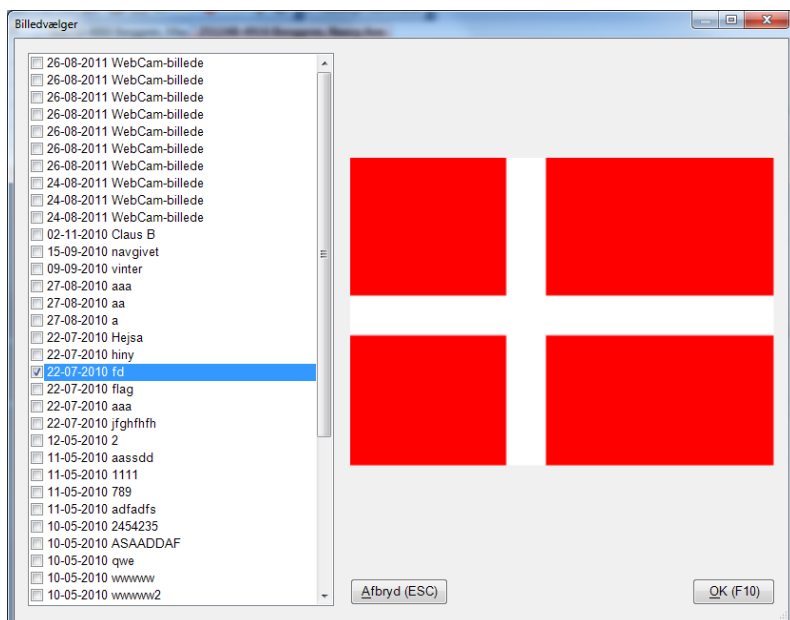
Billedvælger

26-08-2011 WebCam-billede
26-08-2011 WebCam-billede
26-08-2011 WebCam-billede
26-08-2011 WebCam-billede
26-08-2011 WebCam-billede
26-08-2011 WebCam-billede
26-08-2011 WebCam-billede
24-08-2011 WebCam-billede
24-08-2011 WebCam-billede
24-08-2011 WebCam-billede
02-11-2010 Claus B
15-09-2010 navgivet
09-09-2010 vinter
27-08-2010 aaa
27-08-2010 aa
27-08-2010 a
22-07-2010 Hejsa
22-07-2010 hiny
22-07-2010 fd
22-07-2010 flag
22-07-2010 aaa
22-07-2010 jfghfhfh
12-05-2010 2
11-05-2010 aassdd
11-05-2010 1111
11-05-2010 789
11-05-2010 adfadfs
10-05-2010 2454235
10-05-2010 ASAADDAF
10-05-2010 qwe
10-05-2010 wwwww
10-05-2010 wwwww2

Afbryd (ESC)
OK (F10)